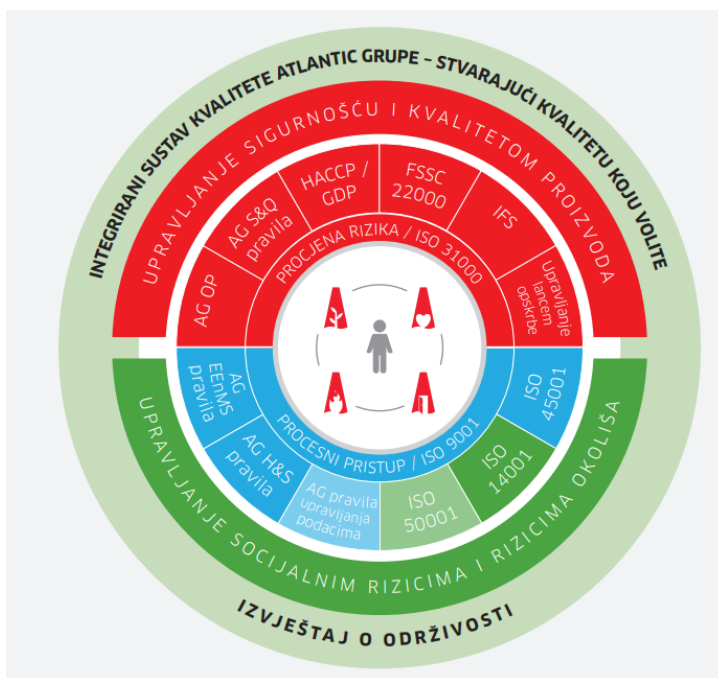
INTEGRIRANI SUSTAV KVALITETE ATLANTIC GRUPE – STVARAJUĆI KVALITETU KOJU VOLITE

UPRAVLJANJE SIGURNOŠĆU I KVALITETOM PROIZVODA

AG OP

AG S&Q pravila

HACCP / GDP

FSSC 22000

IFS

Upravljanje lancem opskrbe

PROCJENA RIZIKA / ISO 31000

AG EENMS pravila

AG H&S pravila

AG pravila upravljanja podacima

ISO 50001

ISO 14001

ISO 45001

PROCESNI PRISTUP / ISO 9001

UPRAVLJANJE SOCIJALNIM RIZICIMA I RIZICIMA OKOLIŠA

IZVJEŠTAJ O ODRŽIVOSTI